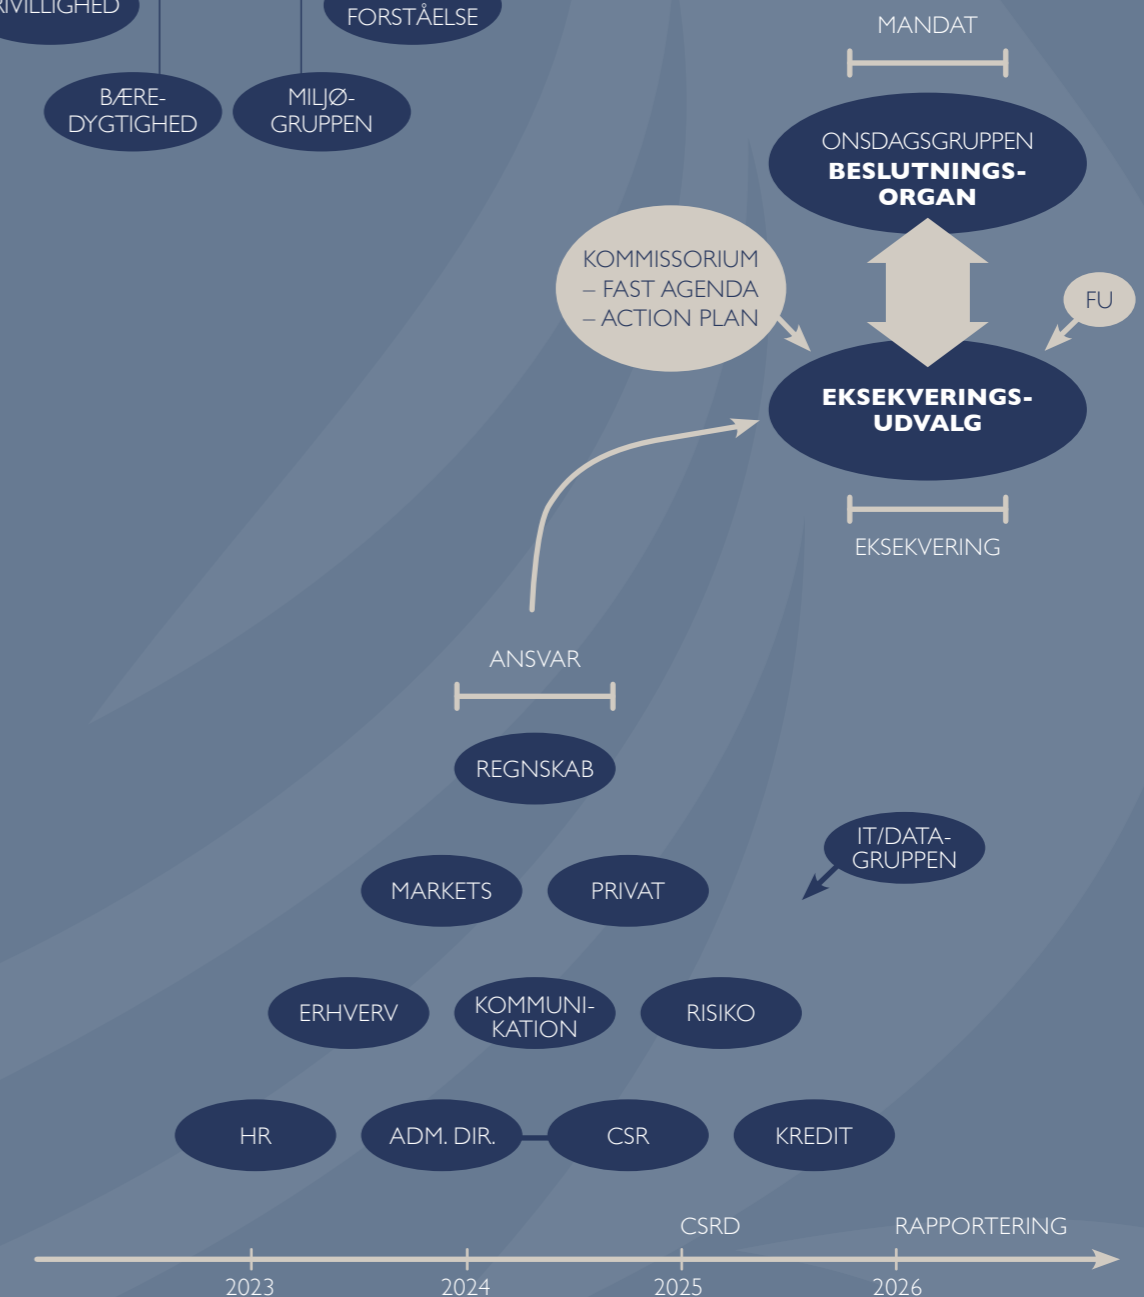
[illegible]RIVILLIGHED

FORSTÅELSE

MANDAT

BÆREDYGTIGHED

MILJØGRUPPEN

ONSDAGSGRUPPEN
**BESLUTNINGSORGAN**

KOMMISSORIUM
– FAST AGENDA
– ACTION PLAN

FU

**EKSEKVERINGSUDVALG**

EKSEKVERING

ANSVAR

REGNSKAB

IT/DATAGRUPPEN

MARKETS

PRIVAT

ERHVERV

KOMMUNIKATION

RISIKO

HR

ADM. DIR.

CSR

KREDIT

CSRD

RAPPORTERING

2023

2024

2025

2026